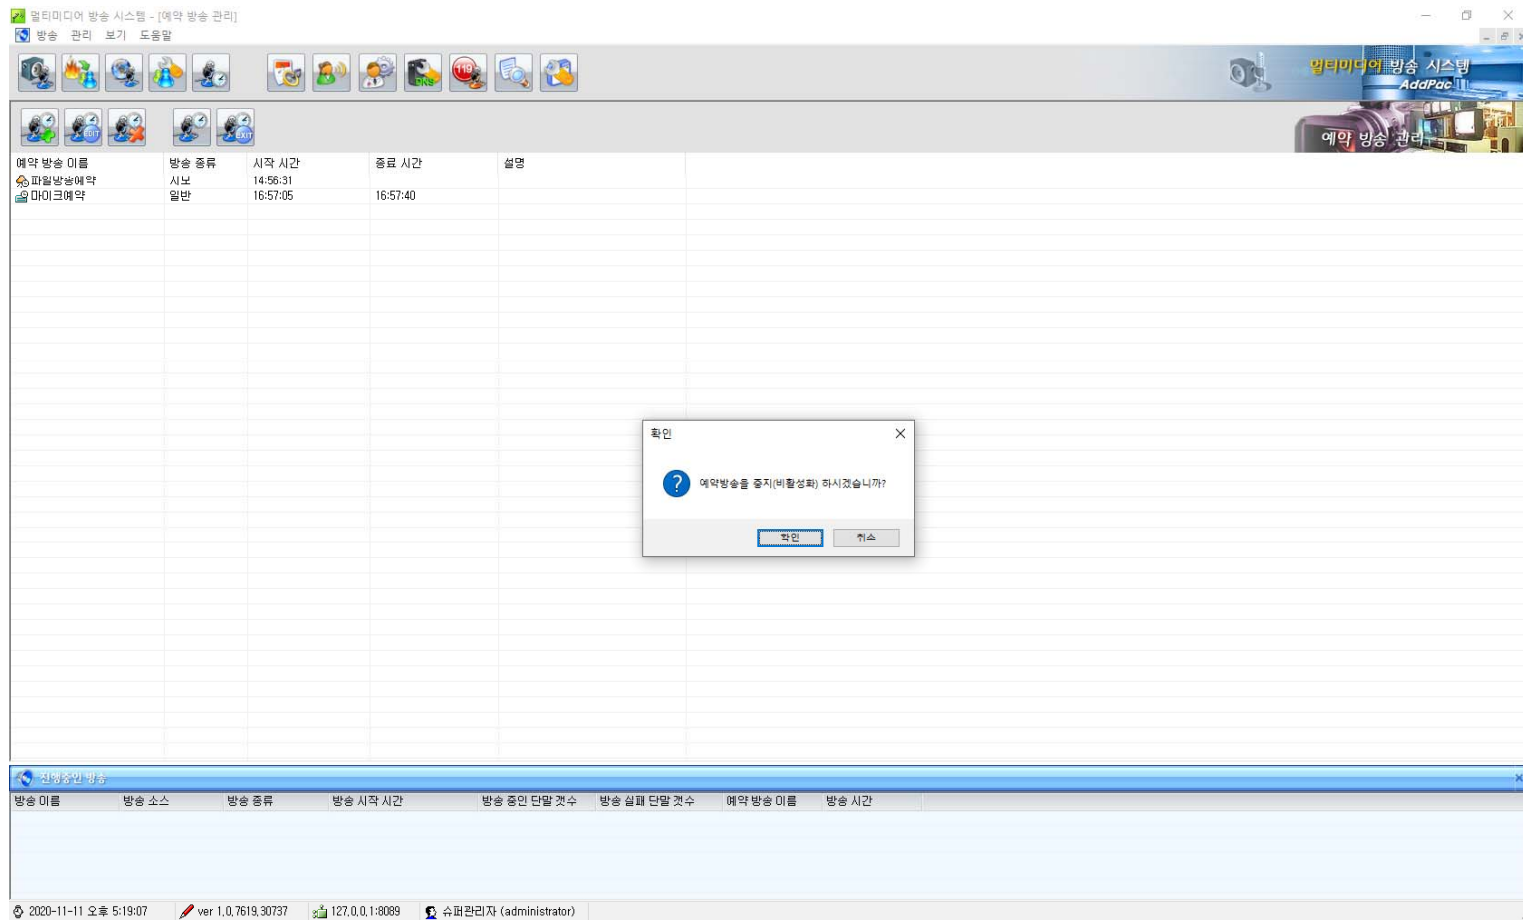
멀티미디어 방송 시스템 - [예약 방송 관리]
방송 관리 보기 도움말

멀티미디어 방송 시스템
AddPac

EDIT EXIT

예약 방송 관리

| 예약 방송 이름 | 방송 종류 | 시작 시간 | 종료 시간 | 설명 |
|---|---|---|---|---|
| 파일방송예약 | 시보 | 14:56:31 | | |
| 마이크예약 | 일반 | 16:57:05 | 16:57:40 | |

확인
예약방송을 중지(비활성화) 하시겠습니까?
확인 취소

진행중인 방송

| 방송 이름 | 방송 소스 | 방송 종류 | 방송 시작 시간 | 방송 중인 단말 갯수 | 방송 실패 단말 갯수 | 예약 방송 이름 | 방송 시간 |
|---|---|---|---|---|---|---|---|

2020-11-11 오후 5:19:07 ver 1.0.7619.30737 127.0.0.1:8089 슈퍼관리자 (administrator)